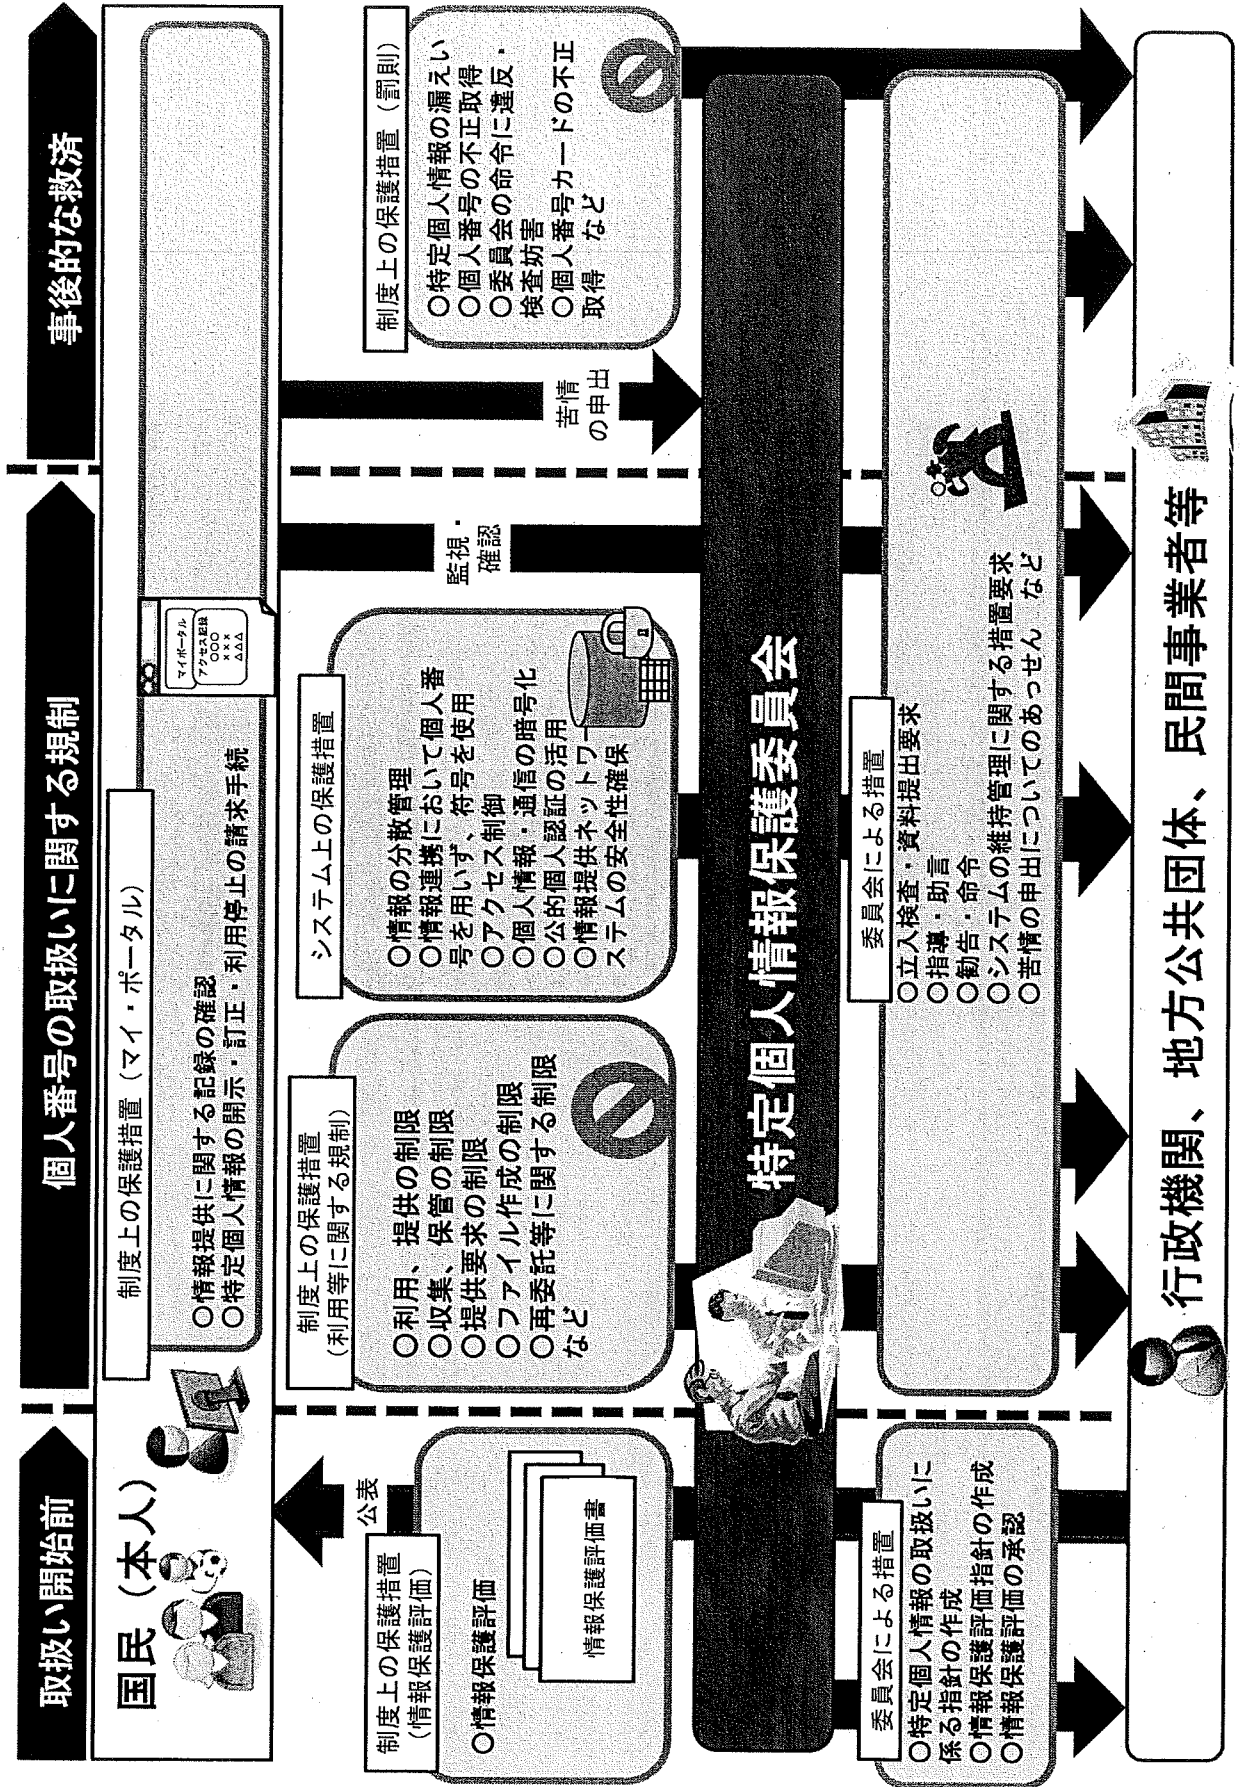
取扱い開始前

個人番号の取扱いに関する規制

事後的な救済

国民（本人）

制度上の保護措置（マイ・ポータル）
○情報提供に関する記録の確認
○特定個人情報の開示・訂正・利用停止の請求手続

マイポータル
アクセス記録
○○○
×××
△△△

公表

制度上の保護措置（情報保護評価）
○情報保護評価

情報保護評価書

制度上の保護措置（利用等に関する規制）
○利用、提供の制限
○収集、保管の制限
○提供要求の制限
○ファイル作成の制限
○再委託等に関する制限
など

システム上の保護措置
○情報の分散管理
○情報連携において個人番号を用いず、符号を使用
○アクセス制御
○個人情報・通信の暗号化
○公的個人認証の活用
○情報提供ネットワークシステムの安全性確保

監視・確認

苦情の申出

制度上の保護措置（罰則）
○特定個人情報の漏えい
○個人番号の不正取得
○委員会の命令に違反・検査妨害
○個人番号カードの不正取得 など

特定個人情報保護委員会

委員会による措置
○特定個人情報の取扱いに係る指針の作成
○情報保護評価指針の作成
○情報保護評価の承認

委員会による措置
○立入検査・資料提出要求
○指導・助言
○勧告・命令
○システムの維持管理に関する措置要求
○苦情の申出についてのあっせん など

行政機関、地方公共団体、民間事業者等